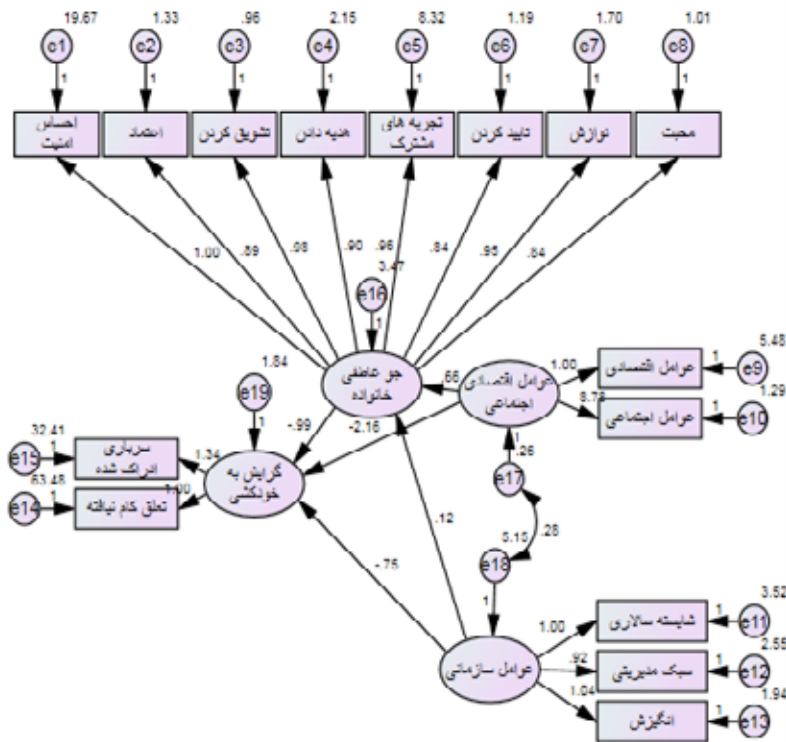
19.67 1.33 .96 2.15 8.32 1.19 1.70 1.01

c1 c2 c3 c4 c5 c6 c7 c8

1 1 1 1 1 1 1 1

احساس امنیت | اعتماد | تشویق کردن | هدیه دادن | تجربه های مشترک | تایید کردن | نوازش | محبت

1.00 .89 .98 .90 .96 .84 .95 .84

3.47

e16

1

1.84

جو عاطفی خانواده

.66

عوامل اقتصادی اجتماعی

1.00

8.73

عوامل اقتصادی

عوامل اجتماعی

1 e9 5.48

1 e10 1.29

e19

1

-.99

-2.16

30.41

1

e15

سربازی ادراک شده

1.34

63.48

1

e14

تعلق کام نیافته

1.00

گرایش به خودکشی

.26

e17

1

.12

5.15

.28

e18

1

-.75

عوامل سازمانی

1.00

.92

1.04

شایسته سالاری

سبک مدیریتی

انگیزش

1 e11 3.52

1 e12 2.55

1 e13 1.94